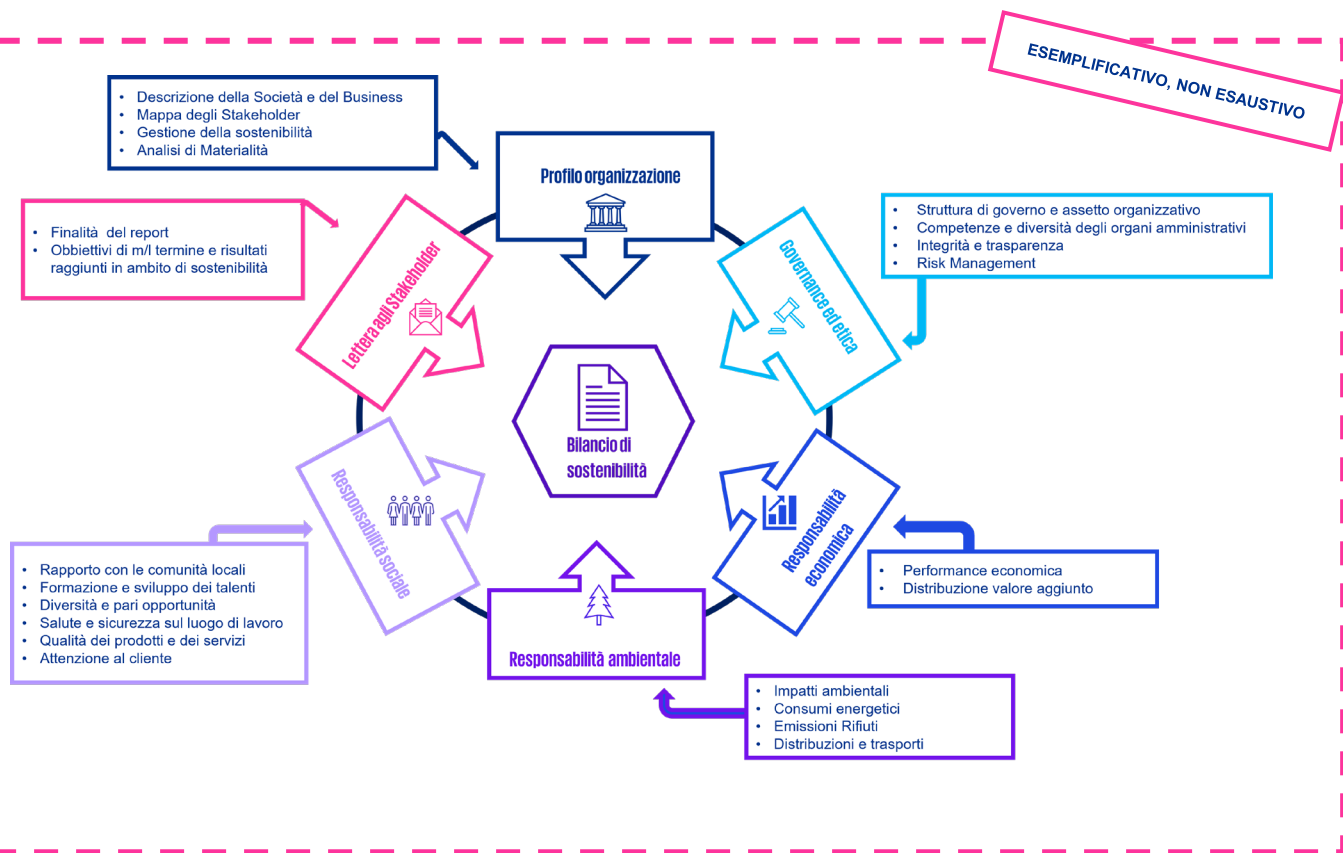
ESEMPLIFICATIVO, NON ESAUSTIVO

- Descrizione della Società e del Business
- Mappa degli Stakeholder
- Gestione della sostenibilità
- Analisi di Materialità

Profilo organizzazione

- Finalità del report
- Obbiettivi di m/l termine e risultati raggiunti in ambito di sostenibilità

Lettera agli Stakeholder

- Struttura di governo e assetto organizzativo
- Competenze e diversità degli organi amministrativi
- Integrità e trasparenza
- Risk Management

Governance ed etica

Bilancio di sostenibilità

Responsabilità sociale

Responsabilità economica

- Performance economica
- Distribuzione valore aggiunto

- Rapporto con le comunità locali
- Formazione e sviluppo dei talenti
- Diversità e pari opportunità
- Salute e sicurezza sul luogo di lavoro
- Qualità dei prodotti e dei servizi
- Attenzione al cliente

Responsabilità ambientale

- Impatti ambientali
- Consumi energetici
- Emissioni Rifiuti
- Distribuzioni e trasporti